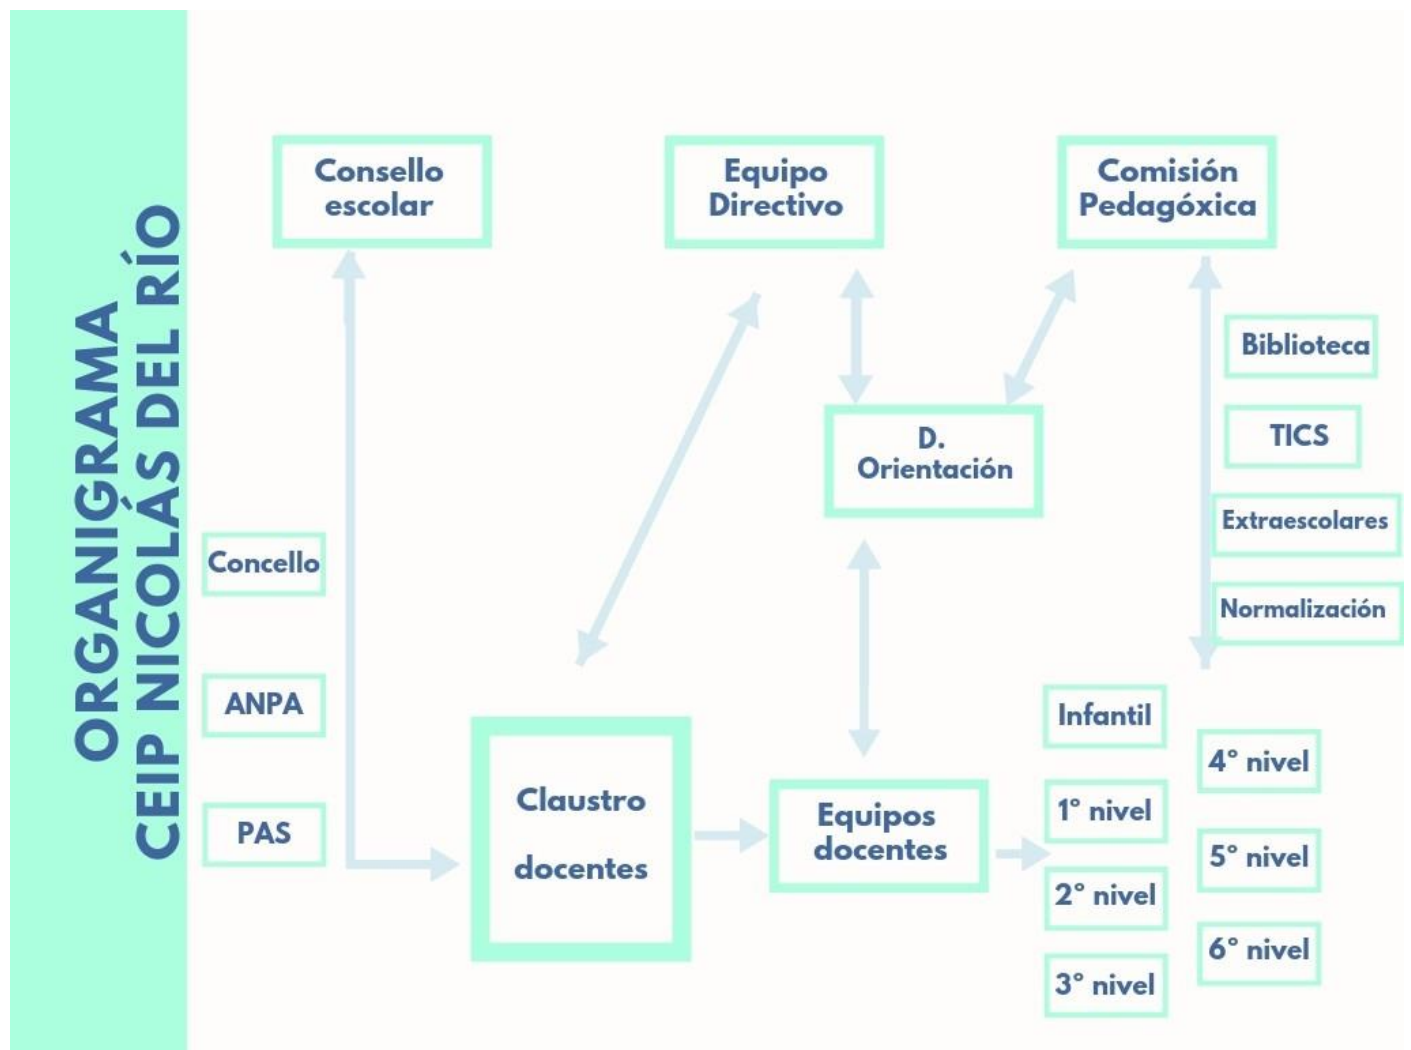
ORGANIGRAMA
CEIP NICOLÁS DEL RÍO

Consello escolar

Equipo Directivo

Comisión Pedagóxica

Biblioteca

TICS

Extraescolares

Normalización

D. Orientación

Concello

ANPA

PAS

Claustro docentes

Equipos docentes

Infantil

1° nivel

2° nivel

3° nivel

4° nivel

5° nivel

6° nivel